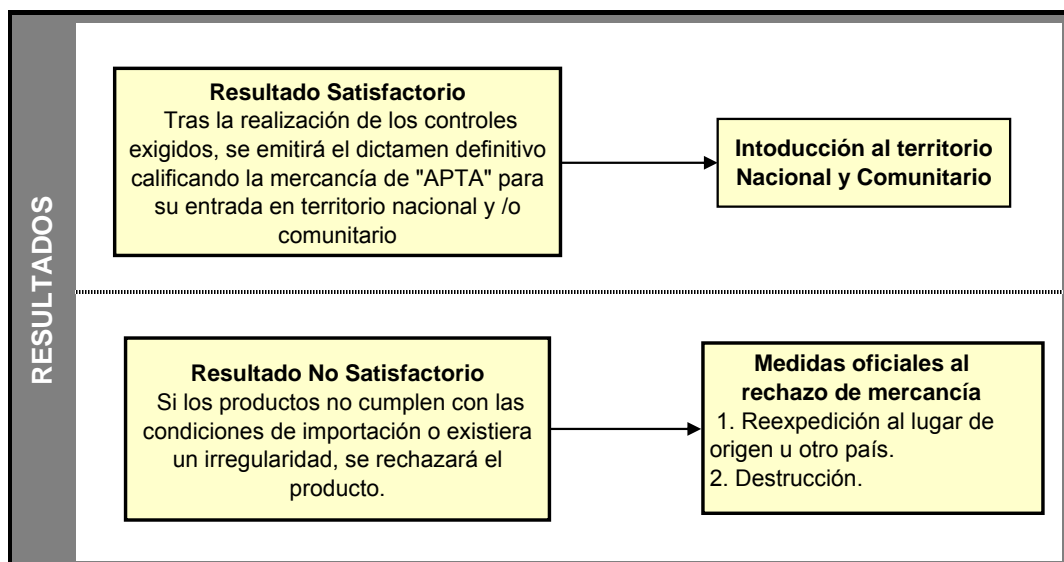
RESULTADOS

Resultado Satisfactorio
Tras la realización de los controles exigidos, se emitirá el dictamen definitivo calificando la mercancía de "APTA" para su entrada en territorio nacional y /o comunitario

Intodocción al territorio Nacional y Comunitario

Resultado No Satisfactorio
Si los productos no cumplen con las condiciones de importación o existiera un irregularidad, se rechazará el producto.

Medidas oficiales al rechazo de mercancía
1. Reexpedición al lugar de origen u otro país.
2. Destrucción.